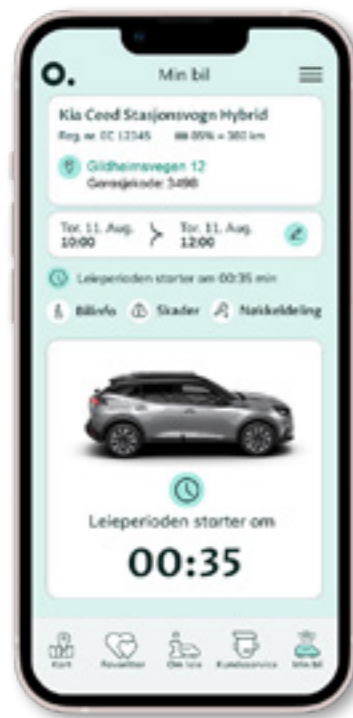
O.

Min bil

Kia Ceed Stasjonsvogn Hybrid

Reg.nr. EC 12345 85% • 380 km

Gildheimsvegen 12

Garasjekode: 5490

Tor. 11. Aug. 10:00

Tor. 11. Aug. 12:00

Leieperioden starter om 00:35 min

Bilinfo Skader Nøkkeldeling

Leieperioden starter om

00:35

Kart Favoritter Om bia Kundeservice Min Bil